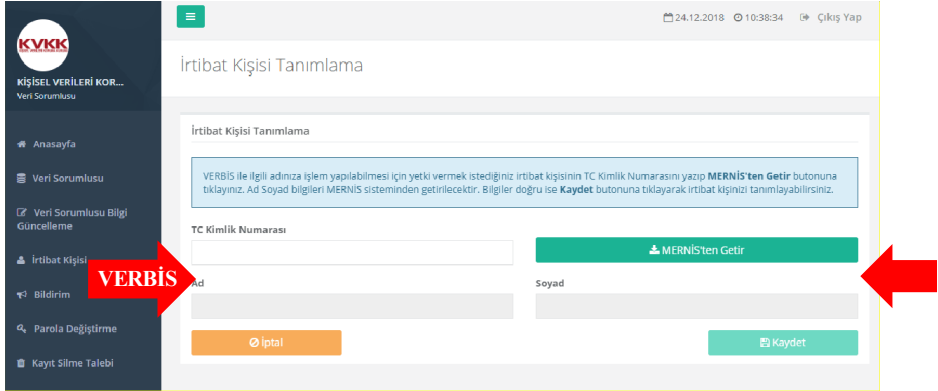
KVKK

KİŞİSEL VERİLERİ KOR...
Veri Sorumlusu

Anasayfa

Veri Sorumlusu

Veri Sorumlusu Bilgi Güncelleme

İrtibat Kişisi

Bildirim

Parola Değiştirme

Kayıt Silme Talebi

24.12.2018 10:38:34 Çıkış Yap

İrtibat Kişisi Tanımlama

İrtibat Kişisi Tanımlama

VERBİS ile ilgili adınıza işlem yapılabilmesi için yetki vermek istediğiniz irtibat kişisinin TC Kimlik Numarasını yazıp **MERNİS'ten Getir** butonuna tıklayınız. Ad Soyad bilgileri MERNİS sisteminden getirilecektir. Bilgiler doğru ise **Kaydet** butonuna tıklayarak irtibat kişinizi tanımlayabilirsiniz.

TC Kimlik Numarası

MERNİS'ten Getir

VERBİS

Ad

Soyad

İptal

Kaydet